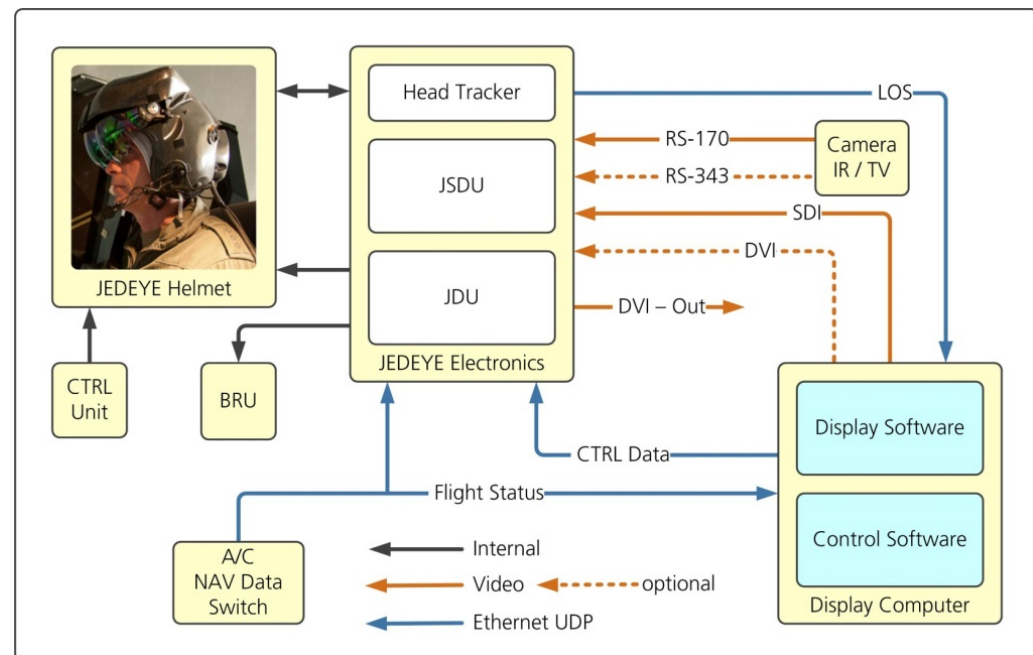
JEDEYE Helmet

Head Tracker

JSDU

JDU

JEDEYE Electronics

LOS

RS-170

RS-343

Camera IR / TV

SDI

DVI

DVI – Out

CTRL Unit

BRU

Display Software

Control Software

Display Computer

CTRL Data

Flight Status

A/C NAV Data Switch

Internal

Video

optional

Ethernet UDP